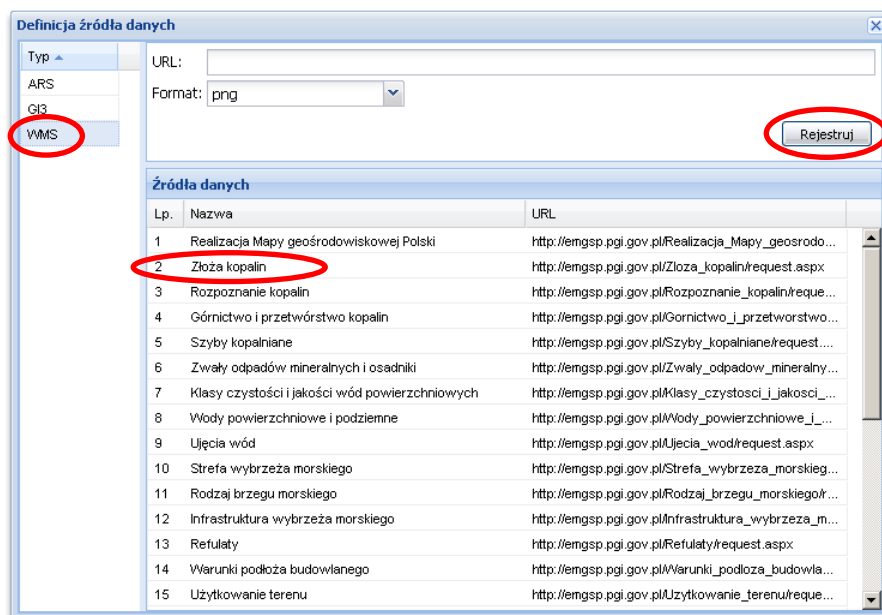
Definicja źródła danych

| Typ ▲ |
|---|
| ARS |
| GI3 |
| WMS |

URL:

Format: png

Rejestruj

Źródła danych

| Lp. | Nazwa | URL |
|---|---|---|
| 1 | Realizacja Mapy geośrodowiskowej Polski | http://emgsp.pgi.gov.pl/Realizacja_Mapy_geosrodo... |
| 2 | Złoża kopalin | http://emgsp.pgi.gov.pl/Zloza_kopalin/request.aspx |
| 3 | Rozpoznanie kopalin | http://emgsp.pgi.gov.pl/Rozpoznanie_kopalin/reque... |
| 4 | Górnictwo i przetwórstwo kopalin | http://emgsp.pgi.gov.pl/Gornictwo_i_przetworstwo... |
| 5 | Szyby kopalniane | http://emgsp.pgi.gov.pl/Szyby_kopalniane/request.... |
| 6 | Zwały odpadów mineralnych i osadniki | http://emgsp.pgi.gov.pl/Zwaly_odpadow_mineralny... |
| 7 | Klasy czystości i jakości wód powierzchniowych | http://emgsp.pgi.gov.pl/Klasy_czystosci_i_jakosci_... |
| 8 | Wody powierzchniowe i podziemne | http://emgsp.pgi.gov.pl/Wody_powierzchniowe_i_... |
| 9 | Ujęcia wód | http://emgsp.pgi.gov.pl/Ujecia_wod/request.aspx |
| 10 | Strefa wybrzeża morskiego | http://emgsp.pgi.gov.pl/Strefa_wybrzeza_morskieg... |
| 11 | Rodzaj brzegu morskiego | http://emgsp.pgi.gov.pl/Rodzaj_brzegu_morskiego/r... |
| 12 | Infrastruktura wybrzeża morskiego | http://emgsp.pgi.gov.pl/Infrastruktura_wybrzeza_m... |
| 13 | Refulaty | http://emgsp.pgi.gov.pl/Refulaty/request.aspx |
| 14 | Warunki podłoża budowlanego | http://emgsp.pgi.gov.pl/Warunki_podloza_budowla... |
| 15 | Użytkowanie terenu | http://emgsp.pgi.gov.pl/Uzytkowanie_terenu/reque... |